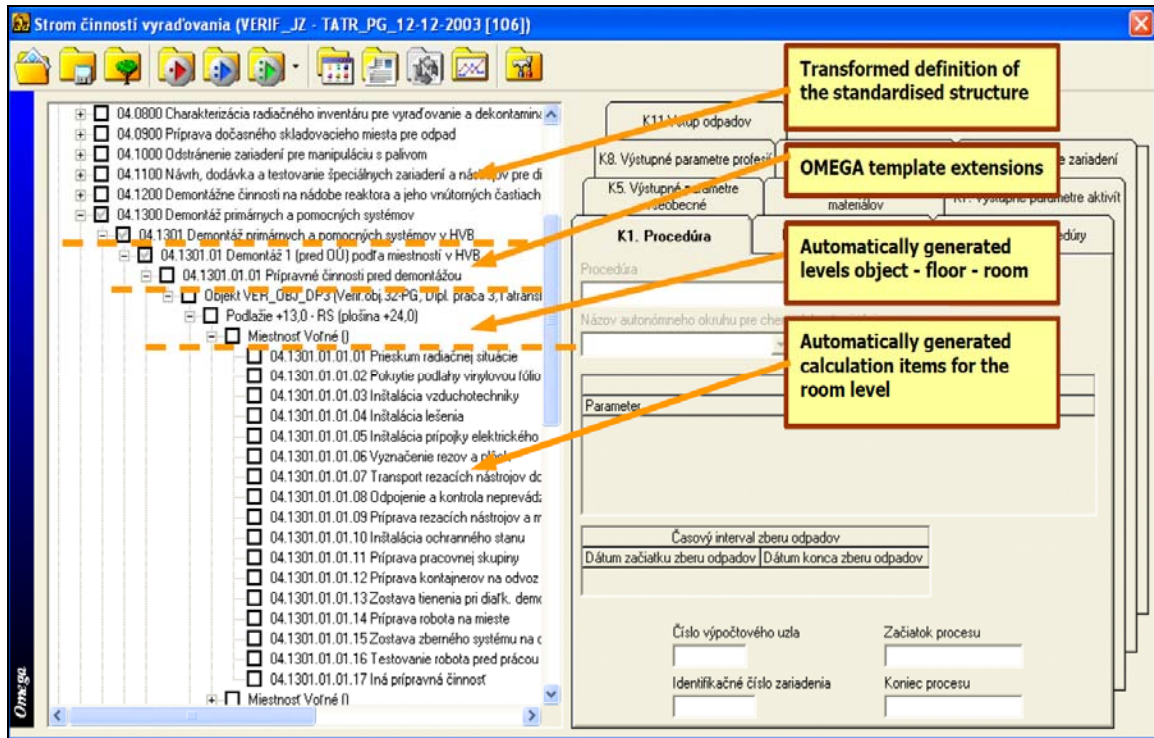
Strom činností vyraďovania (VERIF_JZ - TATR_PG_12-12-2003 [106])

04.0800 Charakterizácia radiačného inventáru pre vyraďovanie a dekontamin
04.0900 Príprava dočasného skladovacieho miesta pre odpad
04.1000 Odstránenie zariadení pre manipuláciu s palivom
04.1100 Návrh, dodávka a testovanie špeciálnych zariadení a nástrojov pre d
04.1200 Demontážne činnosti na nádobe reaktora a jeho vnútorných častiach
04.1300 Demontáž primárnych a pomocných systémov
04.1301 Demontáž primárnych a pomocných systémov v HVB
04.1301.01 Demontáž 1 (pred OU) podľa miestností v HVB
04.1301.01.01 Prípravné činnosti pred demontážou
Objekt VER_OBJ_DP3 (Verif.obj.32-PG, Dipl. práca 3,Tatransk
Podlažie +13,0 - RS (plošina +24,0)
Miestnosť Voľné ()
04.1301.01.01.01 Prieskum radiačnej situácie
04.1301.01.01.02 Pokrytie podlahy vinylovou fóliou
04.1301.01.01.03 Inštalácia vzduchotechniky
04.1301.01.01.04 Inštalácia lešenia
04.1301.01.01.05 Inštalácia prípojky elektrického
04.1301.01.01.06 Vyznačenie rezov a pl
04.1301.01.01.07 Transport rezacích nástrojov do
04.1301.01.01.08 Odpojenie a kontrola neprevádz
04.1301.01.01.09 Príprava rezacích nástrojov a m
04.1301.01.01.10 Inštalácia ochranného stanu
04.1301.01.01.11 Príprava pracovnej skupiny
04.1301.01.01.12 Príprava kontajnerov na odvoz
04.1301.01.01.13 Zostava tienenia pri diaľk. dem
04.1301.01.01.14 Príprava robota na mieste
04.1301.01.01.15 Zostava zberného systému na c
04.1301.01.01.16 Testovanie robota pred prácou
04.1301.01.01.17 Iná prípravná činnosť
Miestnosť Voľné ()

Omega

K11 Vstup odpadov
K8. Výstupné parametre profesi
e zariadení
K5. Výstupné parametre všeobecné
materiálov
K7. Výstupné parametre aktivít
K1. Procedúra
edúry
Procedúra
Názov autonómneho okruhu pre che
Parameter
Časový interval zberu odpadov
Dátum začiatku zberu odpadov | Dátum konca zberu odpadov
Číslo výpočtového uzla
Začiatok procesu
Identifikačné číslo zariadenia
Koniec procesu

Transformed definition of the standardised structure

OMEGA template extensions

Automatically generated levels object - floor - room

Automatically generated calculation items for the room level